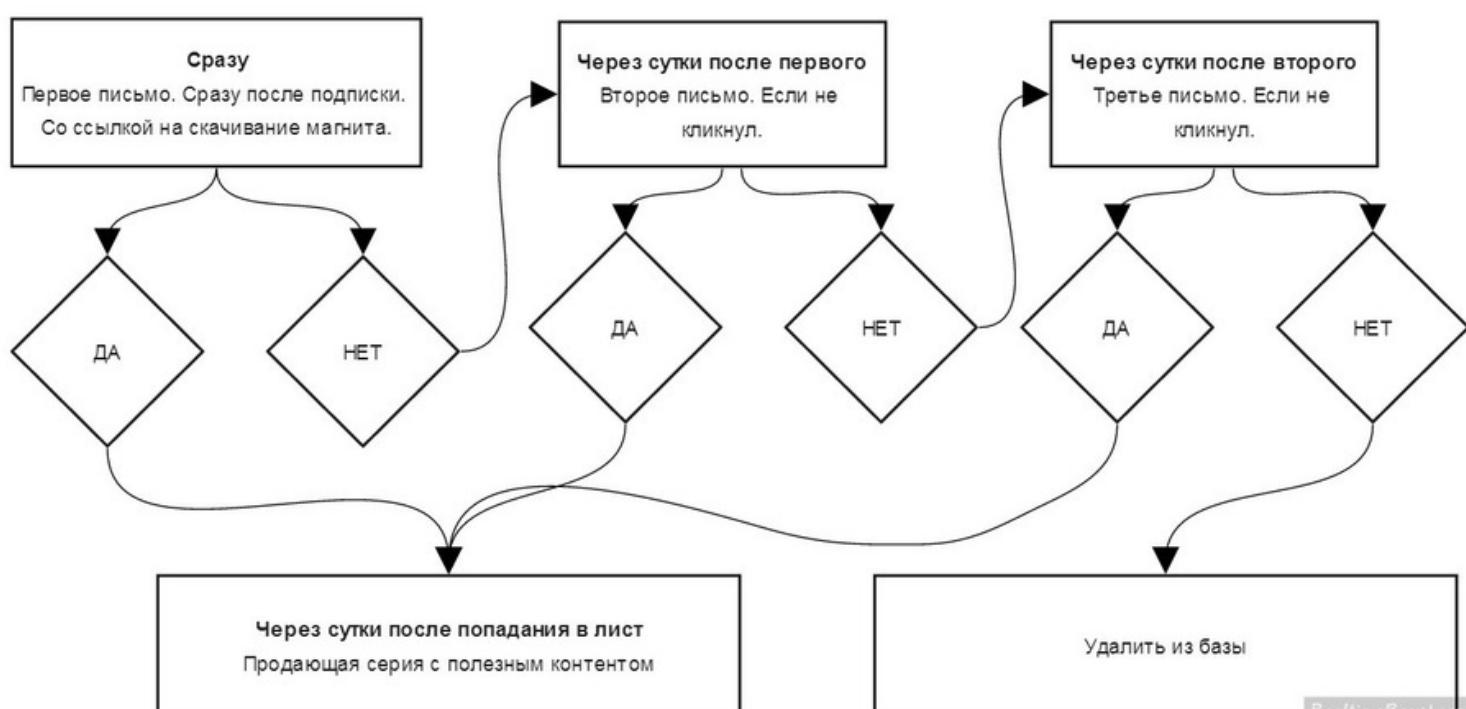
**Сразу**
Первое письмо. Сразу после подписки. Со ссылкой на скачивание магнита.

**Через сутки после первого**
Второе письмо. Если не кликнул.

**Через сутки после второго**
Третье письмо. Если не кликнул.

ДА

НЕТ

ДА

НЕТ

ДА

НЕТ

**Через сутки после попадания в лист**
Продающая серия с полезным контентом

Удалить из базы

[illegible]